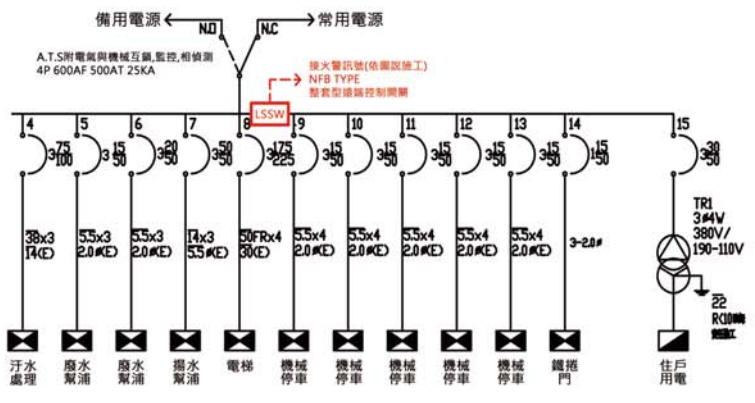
備用電源 N.O N.C 常用電源

A.T.S附電氣與機械互鎖,監控,相偵測
4P 600AF 500AT 25KA

接火警訊號(依圖說施工)
NFB TYPE
整套型線路控制開關

LSSW

4 5 6 7 8 9 10 11 12 13 14 15

3 75/100 3 15/50 3 20/50 3 50/50 3 175/225 3 15/50 3 15/50 3 15/50 3 15/50 3 15/50 3 15/50 3 30/50

38x3 14(E)
5.5x3 2.0(E)
5.5x3 2.0(E)
14x3 5.5(E)
50FRx4 30(E)
5.5x4 2.0(E)
5.5x4 2.0(E)
5.5x4 2.0(E)
5.5x4 2.0(E)
5.5x4 2.0(E)
3-2.0

TR1
3φ4W
380V/
190-110V

22
R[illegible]
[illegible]

汙水處理
廢水幫浦
廢水幫浦
揚水幫浦
電梯
機械停車
機械停車
機械停車
機械停車
機械停車
鐵捲門
住戶用電